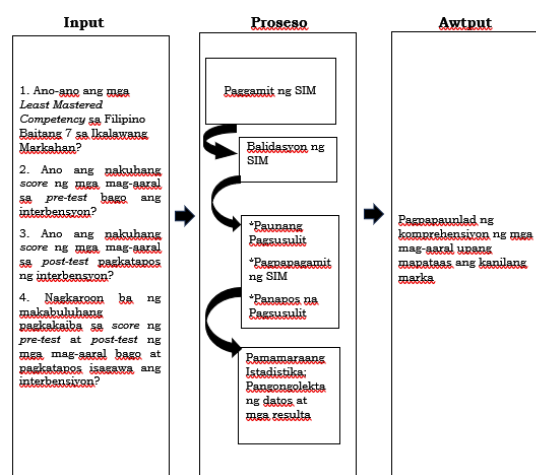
Input

1. Ano-ano ang mga *Least Mastered Competency* sa Filipino Baitang 7 sa Ikalawang Markahan?

2. Ano ang nakuhang *score* ng mga mag-aaral sa *pre-test* bago ang interbensyon?

3. Ano ang nakuhang *score* ng mga mag-aaral sa *post-test* pagkatapos ng interbensyon?

4. Nagkaroon ba ng makabuluhang pagkakaiba sa *score* ng *pre-test* at *post-test* ng mga mag-aaral bago at pagkatapos isagawa ang interbensyon?

Proseso

Paggamit ng SIM

Balidasyon ng SIM

*Paunang Pagsusulit

*Pagpapagamit ng SIM

*Panapos na Pagsusulit

Pamamaraang Istadistika; Pangongolekta ng datos at mga resulta

Awtput

Pagpapaunlad ng komprehensiyon ng mga mag-aaral upang mapataas ang kanilang marka.